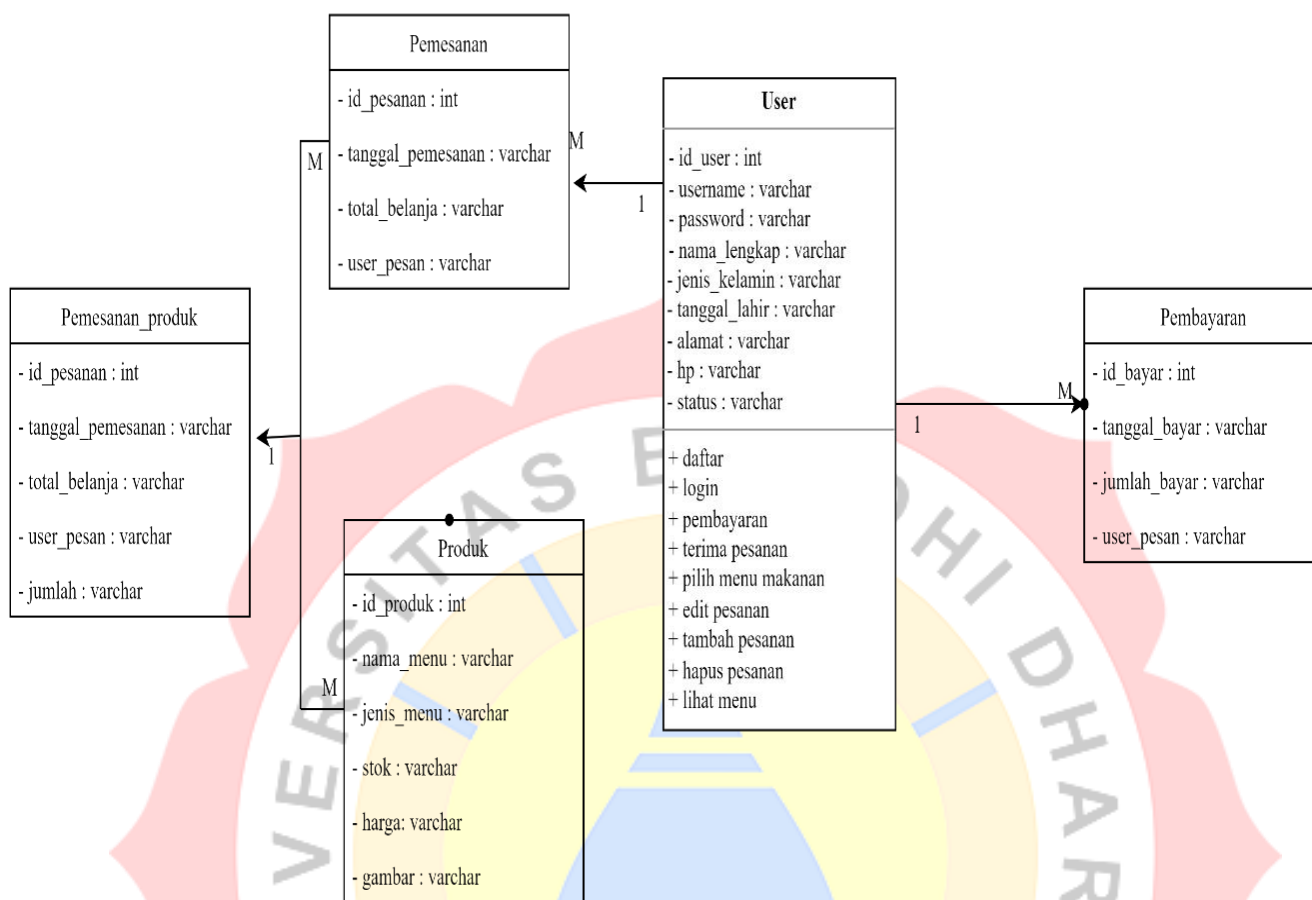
Pemesanan

- id_pesanan : int

- tanggal_pemesanan : varchar

- total_belanja : varchar

- user_pesan : varchar

M

M

1

User

- id_user : int
- username : varchar
- password : varchar
- nama_lengkap : varchar
- jenis_kelamin : varchar
- tanggal_lahir : varchar
- alamat : varchar
- hp : varchar
- status : varchar

+ daftar
+ login
+ pembayaran
+ terima pesanan
+ pilih menu makanan
+ edit pesanan
+ tambah pesanan
+ hapus pesanan
+ lihat menu

Pemesanan_produk

- id_pesanan : int

- tanggal_pemesanan : varchar

- total_belanja : varchar

- user_pesan : varchar

- jumlah : varchar

1

Pembayaran

- id_bayar : int

- tanggal_bayar : varchar

- jumlah_bayar : varchar

- user_pesan : varchar

M

1

Produk

- id_produk : int

- nama_menu : varchar

M

- jenis_menu : varchar

- stok : varchar

- harga: varchar

- gambar : varchar

VERSITAS BUDHI DHAR